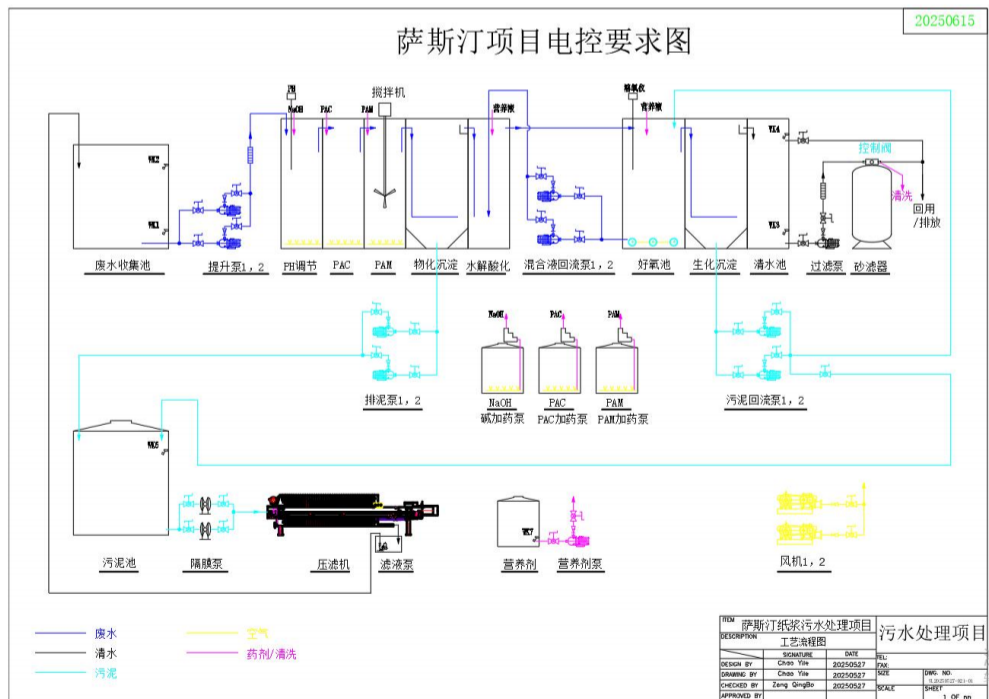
20250615

萨斯汀项目电控要求图

PH
NaOH
PAC
PAM
搅拌机
营养液
溶氧仪
营养液
控制阀
清洗
回用/排放

WL2
WL1
WL4
WL3

废水收集池
提升泵1，2
PH调节
PAC
PAM
物化沉淀
水解酸化
混合液回流泵1，2
好氧池
生化沉淀
清水池
过滤泵
砂滤器

NaOH
PAC
PAM
NaOH
碱加药泵
PAC
PAC加药泵
PAM
PAM加药泵

排泥泵1，2
污泥回流泵1，2

WL5
WL7

污泥池
隔膜泵
压滤机
滤液泵
营养剂
营养剂泵
风机1，2

废水
清水
污泥
空气
药剂/清洗

| ITEM | 萨斯汀纸浆污水处理项目 | | 污水处理项目 |
|---|---|---|---|
| DESCRIPTION | 工艺流程图 | | |
| | SIGNATURE | DATE | TEL: |
| DESIGN BY | Chao Yile | 20250527 | FAX |
| DRAWING BY | Chao Yile | 20250527 | SIZE | DWG. NO. |
| CHECKED BY | Zeng QingBo | 20250527 | SCALE | SHEET 1 OF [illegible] |
| APPROVED BY | | | | |